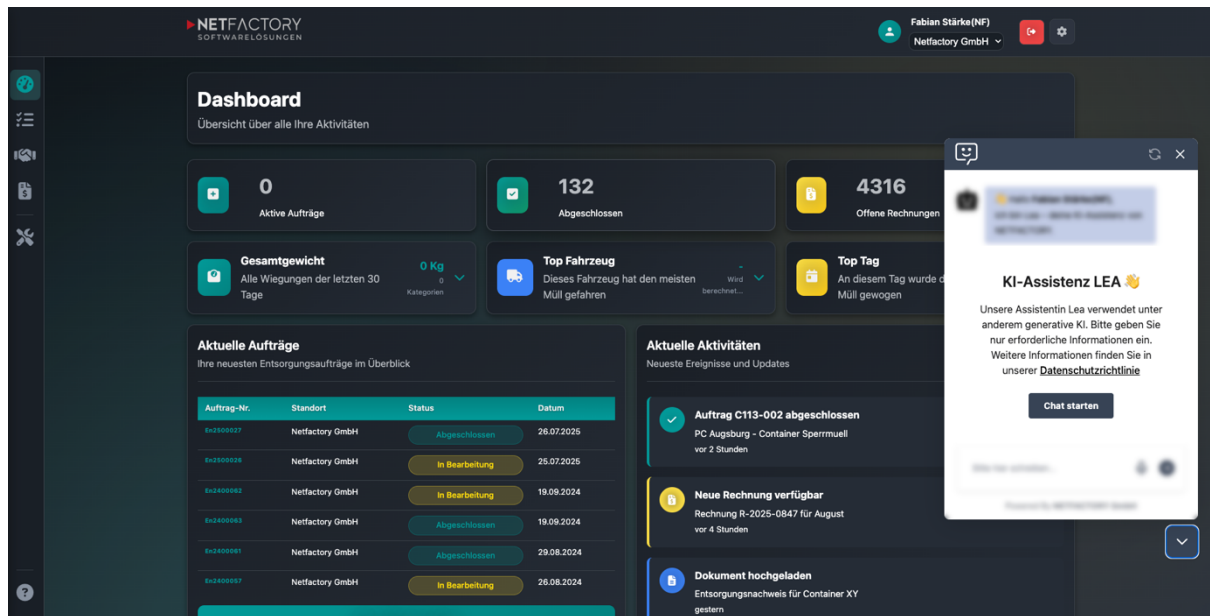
NETFACTORY
SOFTWARELÖSUNGEN

Fabian Stärke(NF)
Netfactory GmbH

Dashboard
Übersicht über alle Ihre Aktivitäten

0
Aktive Aufträge

132
Abgeschlossen

4316
Offene Rechnungen

Gesamtgewicht
Alle Wiegungen der letzten 30 Tage
0 Kg
0
Kategorien

Top Fahrzeug
Dieses Fahrzeug hat den meisten Müll gefahren
-
Wird berechnet...

Top Tag
An diesem Tag wurde d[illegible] Müll gewogen

Aktuelle Aufträge
Ihre neuesten Entsorgungsaufträge im Überblick

| Auftrag-Nr. | Standort | Status | Datum |
|---|---|---|---|
| En2500027 | Netfactory GmbH | Abgeschlossen | 26.07.2025 |
| En2500026 | Netfactory GmbH | In Bearbeitung | 25.07.2025 |
| En2400062 | Netfactory GmbH | In Bearbeitung | 19.09.2024 |
| En2400063 | Netfactory GmbH | Abgeschlossen | 19.09.2024 |
| En2400061 | Netfactory GmbH | Abgeschlossen | 29.08.2024 |
| En2400057 | Netfactory GmbH | In Bearbeitung | 26.08.2024 |

Aktuelle Aktivitäten
Neueste Ereignisse und Updates

Auftrag C113-002 abgeschlossen
PC Augsburg - Container Sperrmuell
vor 2 Stunden

Neue Rechnung verfügbar
Rechnung R-2025-0847 für August
vor 4 Stunden

Dokument hochgeladen
Entsorgungsnachweis für Container XY
gestern

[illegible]

KI-Assistenz LEA 👋
Unsere Assistentin Lea verwendet unter anderem generative KI. Bitte geben Sie nur erforderliche Informationen ein. Weitere Informationen finden Sie in unserer Datenschutzrichtlinie

Chat starten

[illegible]
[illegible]